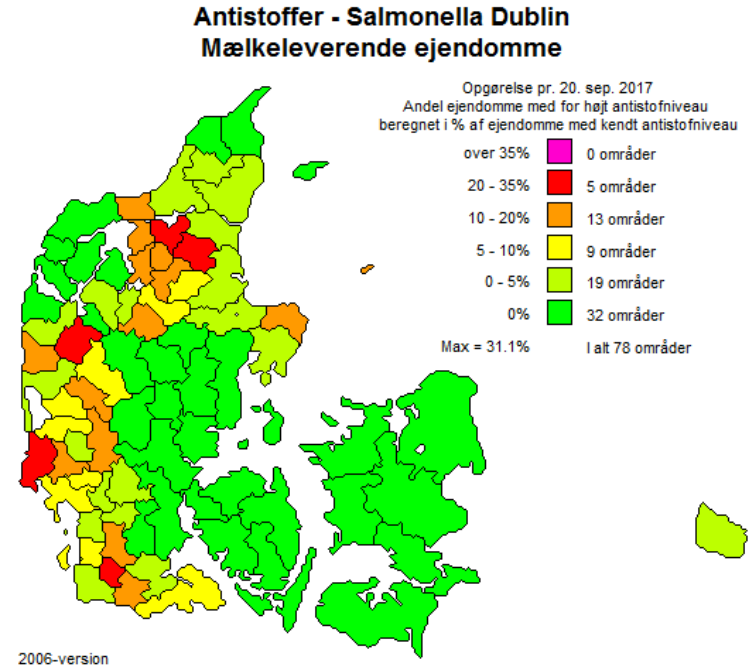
Antistoffer - Salmonella Dublin
Mælkeleverende ejendomme

Opgørelse pr. 20. sep. 2017
Andel ejendomme med for højt antistofniveau
beregnet i % af ejendomme med kendt antistofniveau

over 35% 0 områder
20 - 35% 5 områder
10 - 20% 13 områder
5 - 10% 9 områder
0 - 5% 19 områder
0% 32 områder
Max = 31.1% I alt 78 områder

2006-version